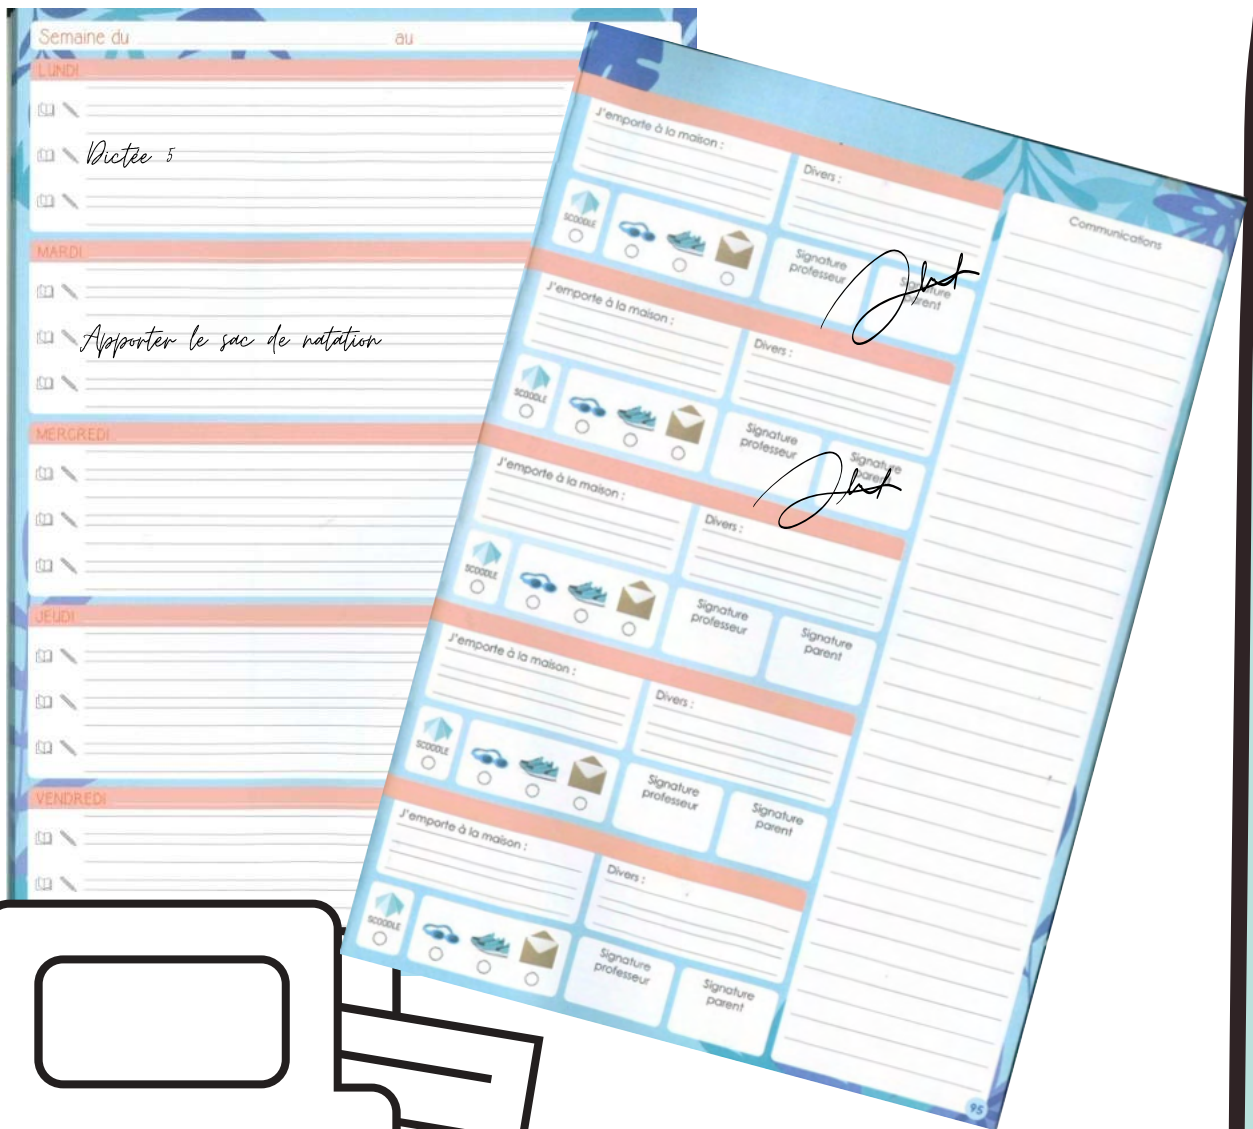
Semaine du au

LUNDI

Dictée 5

MARDI

Apporter le sac de natation

MERCREDI

JEUDI

VENDREDI

J'emporte à la maison :

Divers :

SCOODLE

Signature professeur

Signature parent

J'emporte à la maison :

Divers :

SCOODLE

Signature professeur

Signature parent

J'emporte à la maison :

Divers :

SCOODLE

Signature professeur

Signature parent

J'emporte à la maison :

Divers :

SCOODLE

Signature professeur

Signature parent

J'emporte à la maison :

Divers :

SCOODLE

Signature professeur

Signature parent

Communications

95